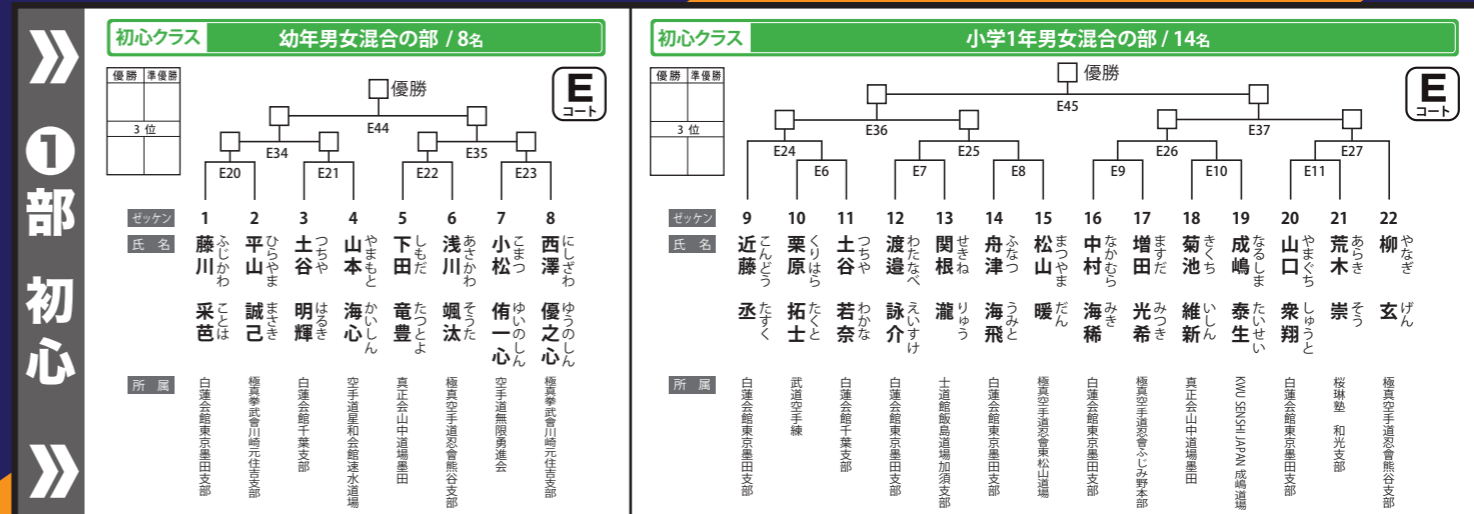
»
❶部 初心
»

初心クラス 幼年男女混合の部 / 8名

| 優勝 | 準優勝 |
|---|---|
| | |
| 3 位 | |
| | |

E コート

優勝
E44
E34 E35
E20 E21 E22 E23

ゼッケン
氏名
所属

1 藤川 采芭 ふじかわ ことは 白蓮会館東京墨田支部
2 平山 誠己 ひらやま まさき 極真拳武會川崎元住吉支部
3 土谷 明輝 つちや はるき 白蓮会館千葉支部
4 山本 海心 やまもと かいしん 空手道星和会館速水道場
5 下田 竜豊 しもだ たつとよ 真正会山中道場墨田
6 浅川 颯汰 あさかわ そうた 極真空手道忍會熊谷支部
7 小松 侑一心 こまつ ゆいのしん 空手道無限勇進会
8 西澤 優之心 にしざわ ゆうのしん 極真拳武會川崎元住吉支部

初心クラス 小学1年男女混合の部 / 14名

| 優勝 | 準優勝 |
|---|---|
| | |
| 3 位 | |
| | |

E コート

優勝
E45
E36 E37
E24 E25 E26 E27
E6 E7 E8 E9 E10 E11

ゼッケン
氏名
所属

9 近藤 丞 こんどう たすく 白蓮会館東京墨田支部
10 栗原 拓士 くりはら たくと 武道空手練
11 土谷 若奈 つちや わかな 白蓮会館千葉支部
12 渡邉 詠介 わたなべ えいすけ 白蓮会館東京墨田支部
13 関根 瀧 せきね りゅう 士道館飯島道場加須支部
14 舟津 海飛 ふなつ うみと 白蓮会館東京墨田支部
15 松山 暖 まつやま だん 極真空手道忍會東松山道場
16 中村 海稀 なかむら みき 白蓮会館東京墨田支部
17 増田 光希 ますだ みつき 極真空手道忍會ふじみ野本部
18 菊池 維新 きくち いしん 真正会山中道場墨田
19 成嶋 泰生 なるしま たいせい KWU SENSHI JAPAN 成嶋道場
20 山口 衆翔 やまぐち しゅうと 白蓮会館東京墨田支部
21 荒木 崇 あらき そう 桜琳塾 和光支部
22 柳 玄 やなぎ げん 極真空手道忍會熊谷支部